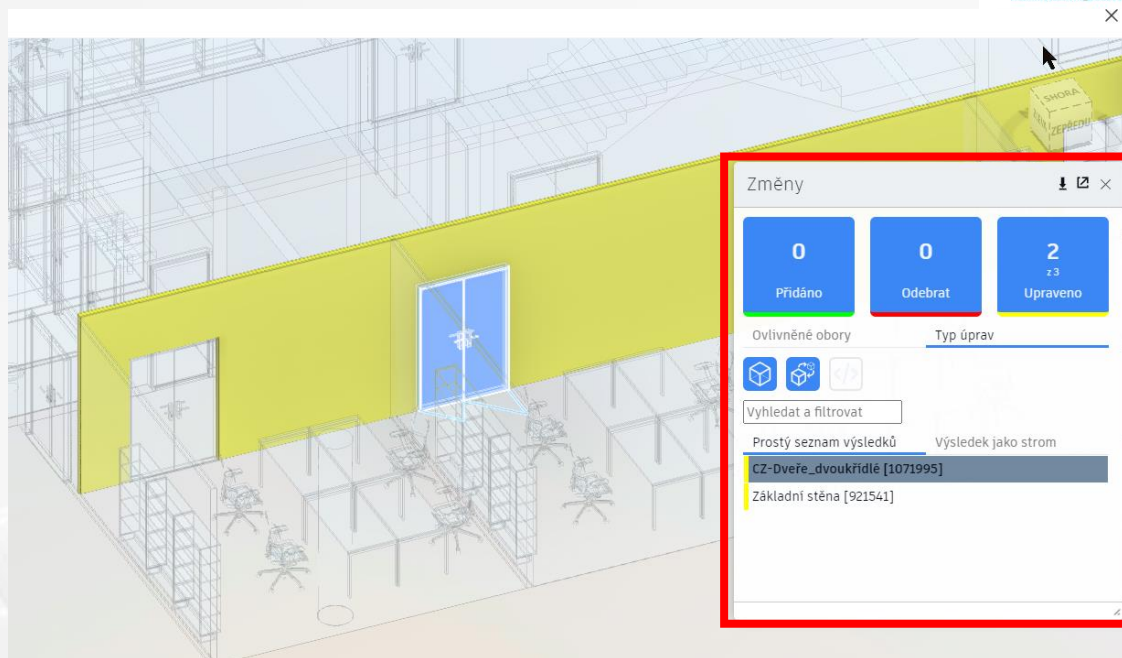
SHORA
ZEPŘEDU

Změny

0
Přidáno

0
Odebrat

2
z 3
Upraveno

Ovlivněné obory
Typ úprav

Vyhledat a filtrovat

Prostý seznam výsledků
Výsledek jako strom

CZ-Dveře_dvoukřídlé [1071995]
Základní stěna [921541]